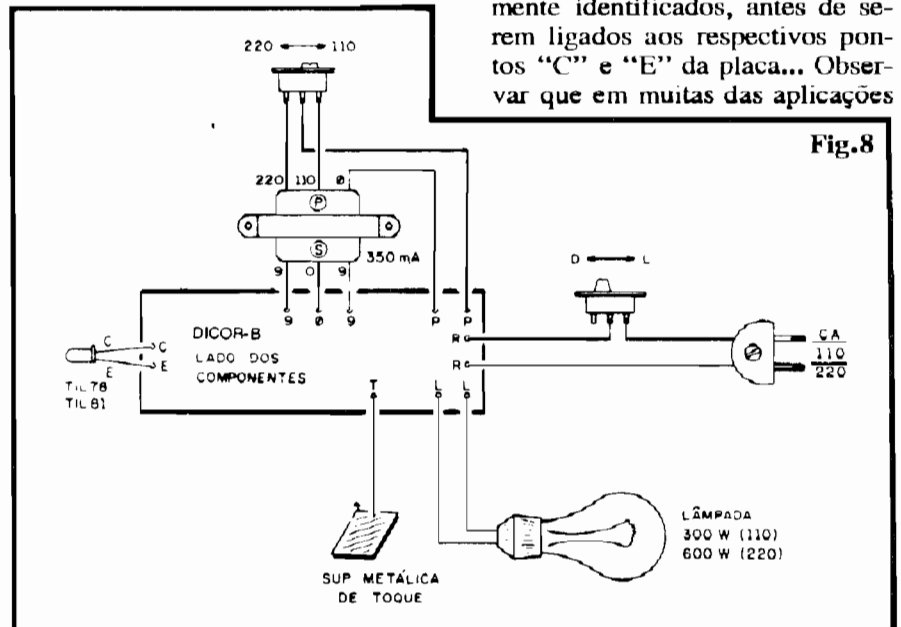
mente identificados, antes de serem ligados aos respectivos pontos "C" e "E" da placa... Observar que em muitas das aplicações

Fig.8

220 ←→ 110

220 110 0

P

S

350 mA

9 0 9

9 0 9

P P

DICOR-B
LADO DOS COMPONENTES

C C
E E

TIL78
TIL81

R
R

D ←→ L

CA
$\frac{110}{220}$

T

L L

LÂMPADA
300 W (110)
600 W (220)

SUP METÁLICA
DE TOQUE